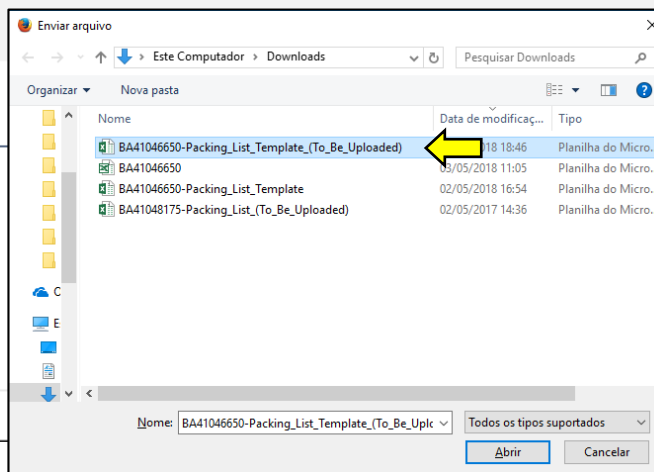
Enviar arquivo

Este Computador › Downloads

Pesquisar Downloads

Organizar ▾ Nova pasta

Nome | Data de modificaç... | Tipo
BA41046650-Packing_List_Template_(To_Be_Uploaded) | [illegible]18 18:46 | Planilha do Micro...
BA41046650 | 03/05/2018 11:05 | Planilha do Micro...
BA41046650-Packing_List_Template | 02/05/2018 16:54 | Planilha do Micro...
BA41048175-Packing_List_(To_Be_Uploaded) | 02/05/2017 14:36 | Planilha do Micro...

C
E

Nome: BA41046650-Packing_List_Template_(To_Be_Uplc

Todos os tipos suportados

Abrir

Cancelar